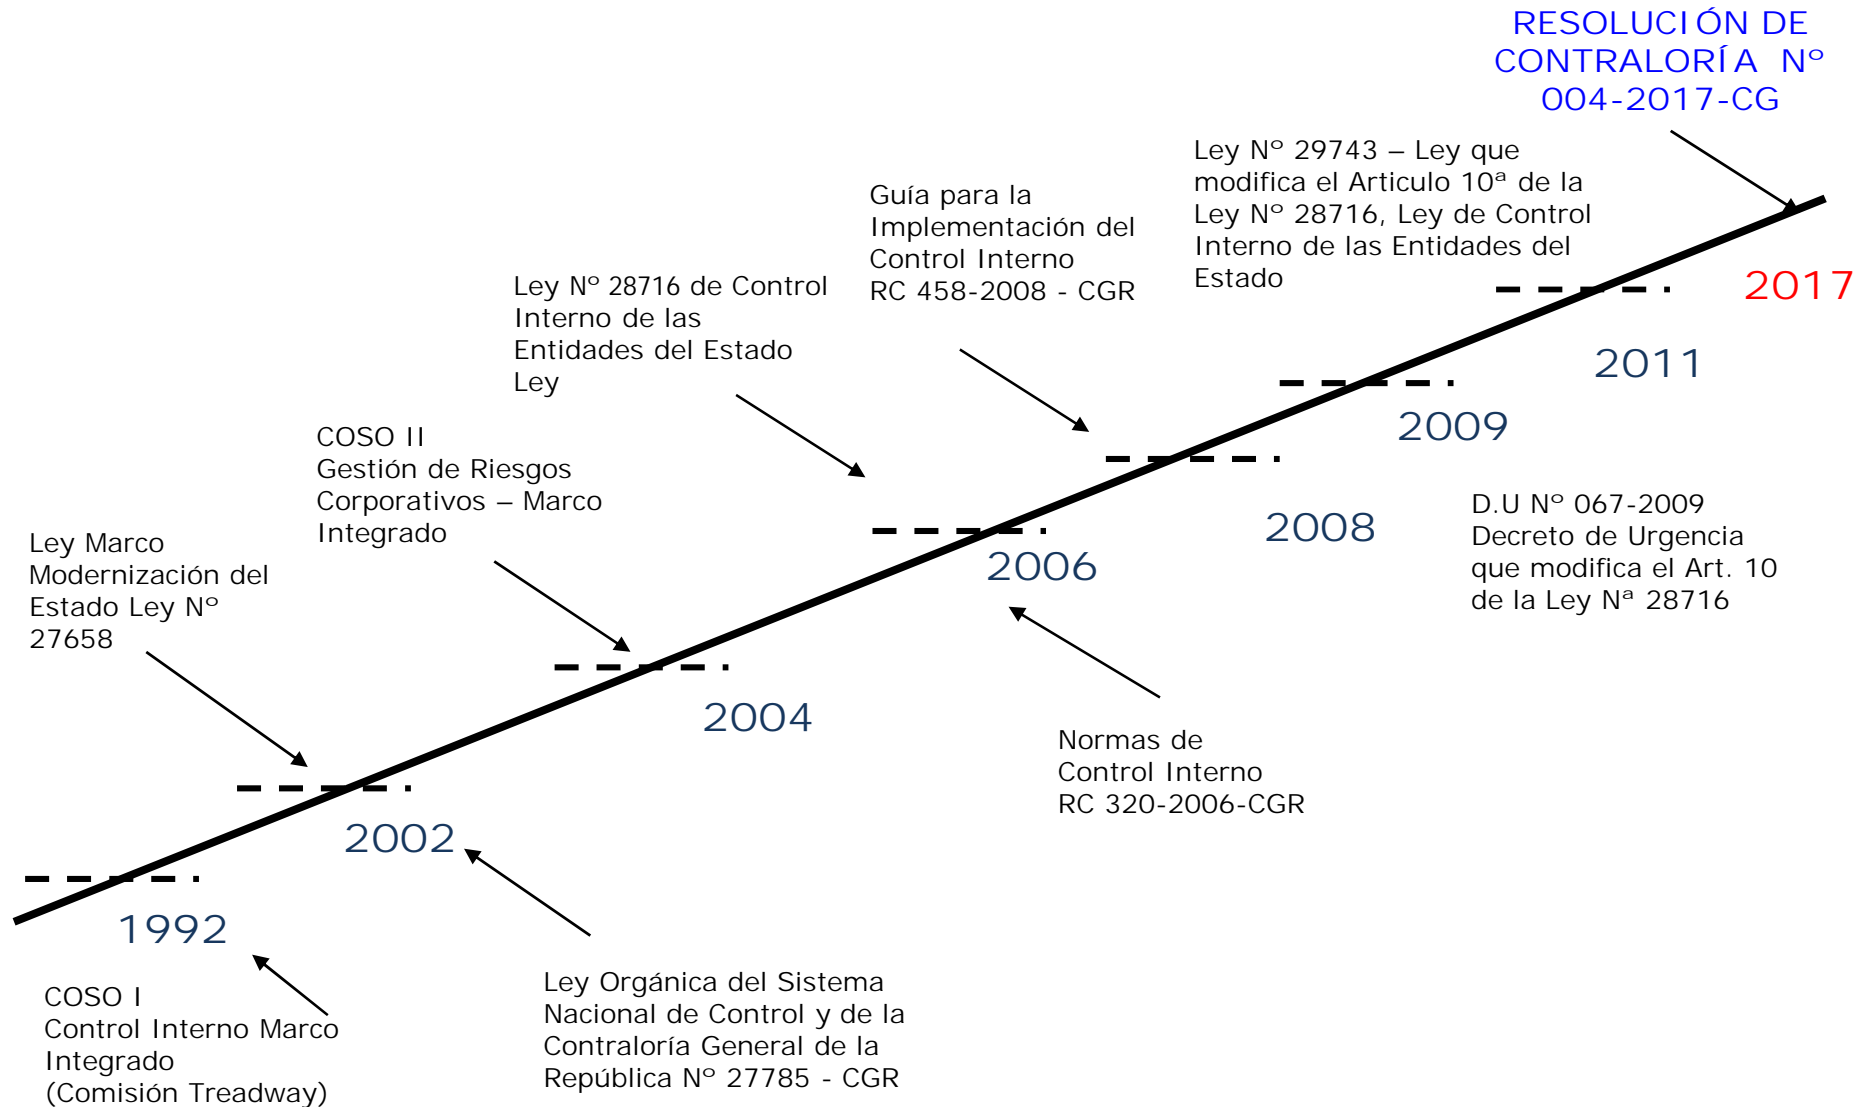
RESOLUCIÓN DE CONTRALORÍA Nº 004-2017-CG

Ley Nº 29743 – Ley que modifica el Articulo 10ª de la Ley Nº 28716, Ley de Control Interno de las Entidades del Estado

Guía para la Implementación del Control Interno RC 458-2008 - CGR

Ley Nº 28716 de Control Interno de las Entidades del Estado Ley

COSO II Gestión de Riesgos Corporativos – Marco Integrado

Ley Marco Modernización del Estado Ley Nº 27658

2017

2011

2009

2008

2006

2004

2002

1992

D.U Nº 067-2009 Decreto de Urgencia que modifica el Art. 10 de la Ley Nª 28716

Normas de Control Interno RC 320-2006-CGR

COSO I Control Interno Marco Integrado (Comisión Treadway)

Ley Orgánica del Sistema Nacional de Control y de la Contraloría General de la República Nº 27785 - CGR